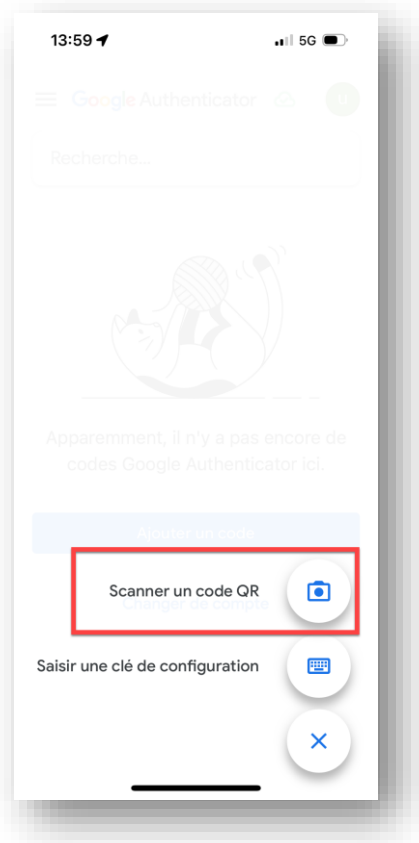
13:59
5G

Google Authenticator

Recherche...

Apparemment, il n'y a pas encore de codes Google Authenticator ici.

Ajouter un code

Changer de compte

Scanner un code QR

Saisir une clé de configuration